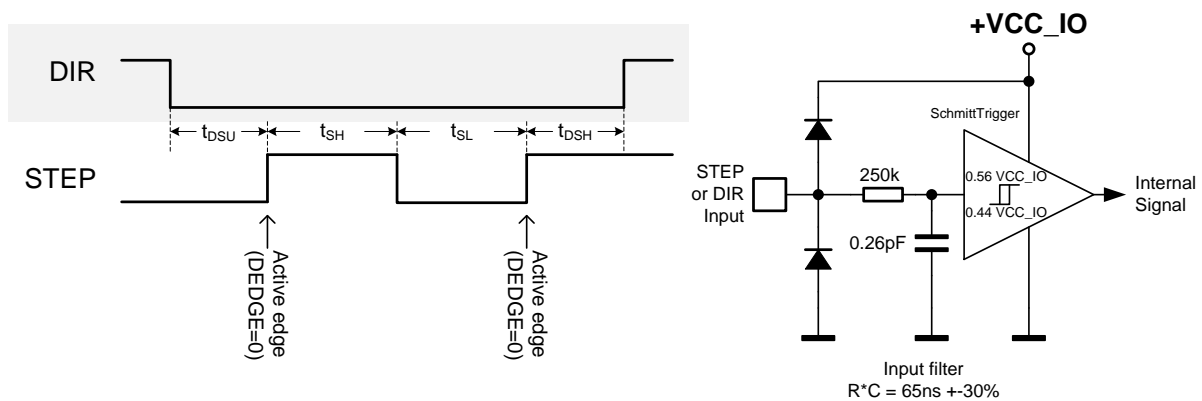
DIR

$t_{DSU}$ $t_{SH}$ $t_{SL}$ $t_{DSH}$

STEP

Active edge (DEDGE=0)

Active edge (DEDGE=0)

+VCC_IO

SchmittTrigger

STEP or DIR Input

250k

0.56 VCC_IO

0.44 VCC_IO

Internal Signal

0.26pF

Input filter
R*C = 65ns +-30%